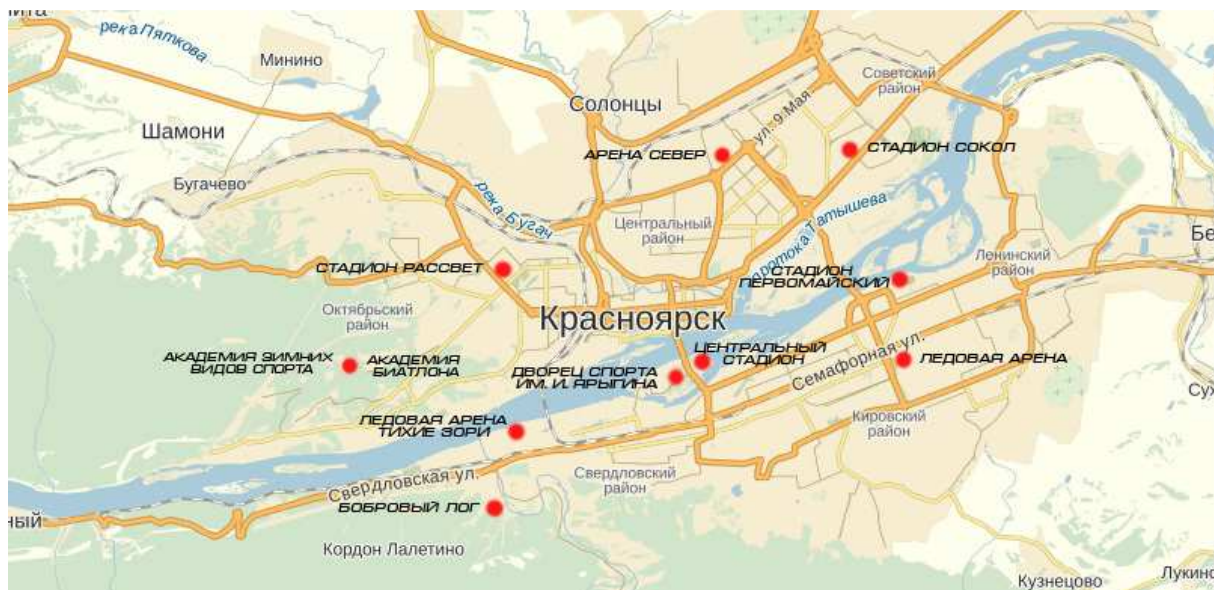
ита
река Пяткова
Минино
Солонцы
Советский район
Шамони
ул. 9 Мая
АРЕНА СЕВЕР
СТАДИОН СОКОЛ
Бугачево
река Бугач
протока Татышева
Центральный район
Бе
Ленинский район
СТАДИОН РАССВЕТ
СТАДИОН ПЕРВОМАЙСКИЙ
Октябрьский район
Красноярск
АКАДЕМИЯ ЗИМНИХ ВИДОВ СПОРТА
АКАДЕМИЯ БИАТЛОНА
ДВОРЕЦ СПОРТА ИМ. И. ЯРЫГИНА
ЦЕНТРАЛЬНЫЙ СТАДИОН
ЛЕДОВАЯ АРЕНА
Семафорная ул.
Су
ЛЕДОВАЯ АРЕНА ТИХИЕ ЗОРИ
Кировский район
Свердловский район
Свердловская ул.
ный
БОБРОВЫЙ ЛОГ
Кордон Лалетино
Кузнецово
Лукино